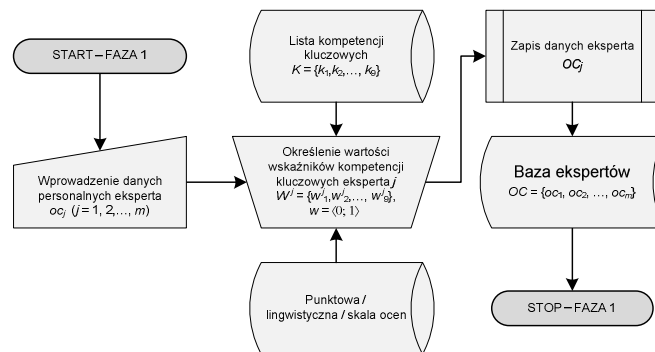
START – FAZA 1

Wprowadzenie danych personalnych eksperta $oc_j$ $(j = 1, 2,..., m)$

Lista kompetencji kluczowych $K = \{k_1, k_2,..., k_6\}$

Określenie wartości wskaźników kompetencji kluczowych eksperta $j$ $W^j = \{w^j_1, w^j_2,..., w^j_6\}$, $w = \langle 0; 1 \rangle$

Punktowa / lingwistyczna / skala ocen

Zapis danych eksperta $oc_j$

Baza ekspertów $OC = \{oc_1, oc_2, ..., oc_m\}$

STOP – FAZA 1